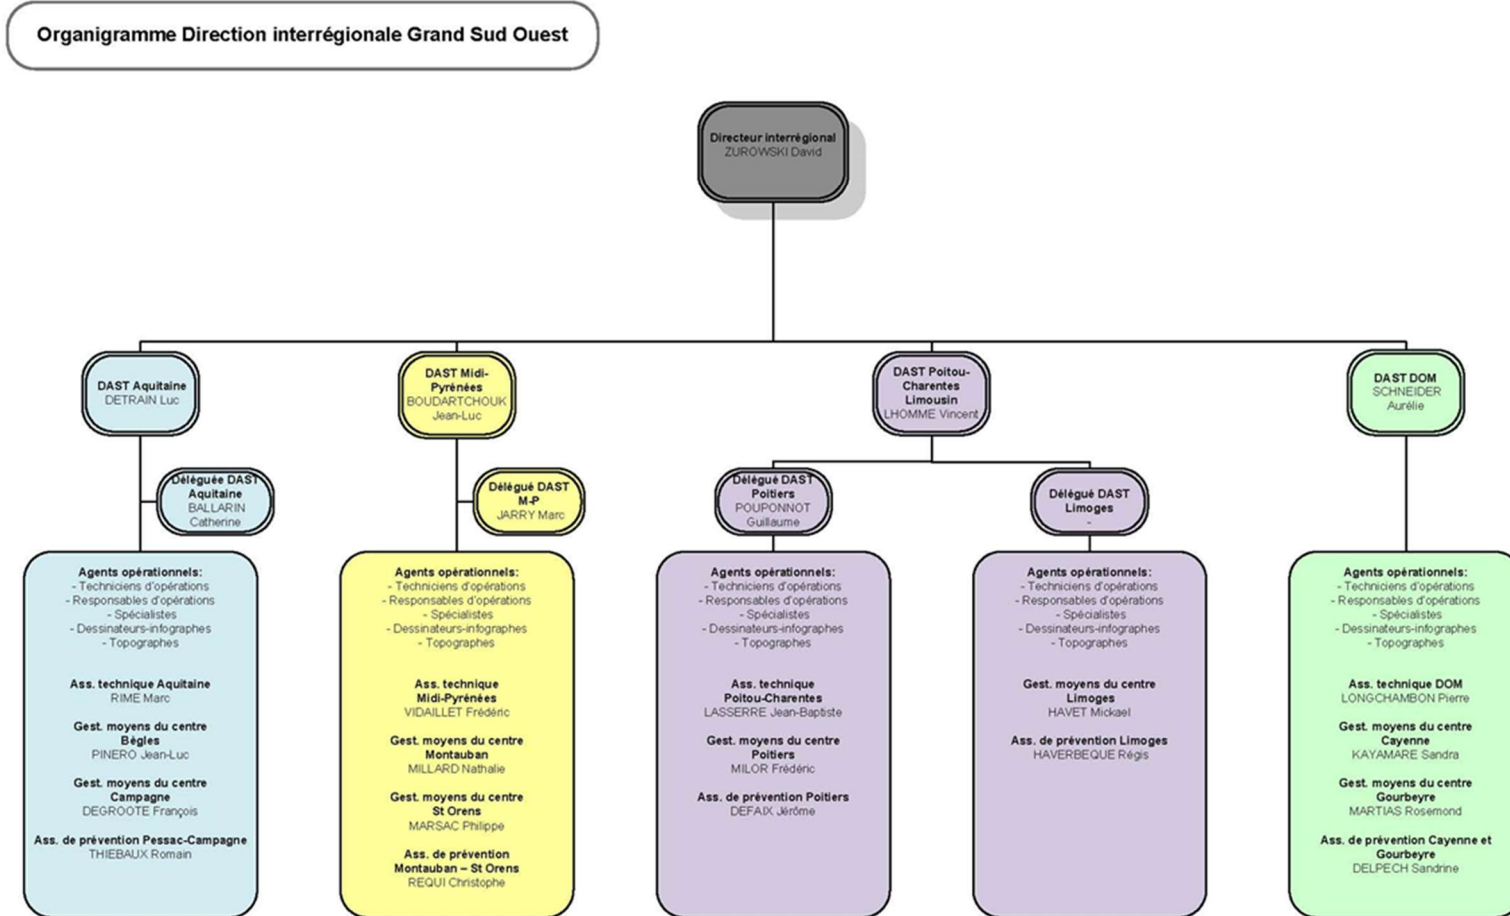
Organigramme Direction interrégionale Grand Sud Ouest

Directeur interrégional
ZUROWSKI David

DAST Aquitaine
DETRAIN Luc

Déléguée DAST Aquitaine
BALLARIN Catherine

Agents opérationnels:
- Techniciens d'opérations
- Responsables d'opérations
- Spécialistes
- Dessinateurs-infographes
- Topographes

Ass. technique Aquitaine
RIME Marc

Gest. moyens du centre Bègles
PINERO Jean-Luc

Gest. moyens du centre Campagne
DEGROOTE François

Ass. de prévention Pessac-Campagne
THIEBAUX Romain

DAST Midi-Pyrénées
BOUDARTCHOUK Jean-Luc

Délégué DAST M-P
JARRY Marc

Agents opérationnels:
- Techniciens d'opérations
- Responsables d'opérations
- Spécialistes
- Dessinateurs-infographes
- Topographes

Ass. technique Midi-Pyrénées
VIDAILLET Frédéric

Gest. moyens du centre Montauban
MILLARD Nathalie

Gest. moyens du centre St Orens
MARSAC Philippe

Ass. de prévention Montauban – St Orens
REQUI Christophe

DAST Poitou-Charentes Limousin
LHOMME Vincent

Délégué DAST Poitiers
POUPONNOT Guillaume

Agents opérationnels:
- Techniciens d'opérations
- Responsables d'opérations
- Spécialistes
- Dessinateurs-infographes
- Topographes

Ass. technique Poitou-Charentes
LASSERRE Jean-Baptiste

Gest. moyens du centre Poitiers
MILOR Frédéric

Ass. de prévention Poitiers
DEFAIX Jérôme

Délégué DAST Limoges
-

Agents opérationnels:
- Techniciens d'opérations
- Responsables d'opérations
- Spécialistes
- Dessinateurs-infographes
- Topographes

Gest. moyens du centre Limoges
HAVET Mickael

Ass. de prévention Limoges
HAVERBEQUE Régis

DAST DOM
SCHNEIDER Aurélie

Agents opérationnels:
- Techniciens d'opérations
- Responsables d'opérations
- Spécialistes
- Dessinateurs-infographes
- Topographes

Ass. technique DOM
LONGCHAMBON Pierre

Gest. moyens du centre Cayenne
KAYAMARE Sandra

Gest. moyens du centre Gourbeyre
MARTIAS Rosemond

Ass. de prévention Cayenne et Gourbeyre
DELPECH Sandrine